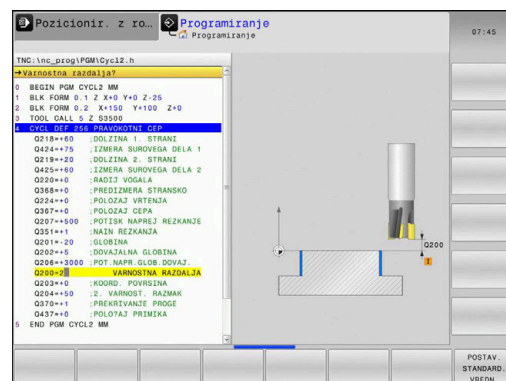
Pozicionir. z ro...
Programiranje
Programiranje
07:45

TNC:\nc_prog\PGM\Cycl2.h
→Varnostna razdalja?

0 BEGIN PGM CYCL2 MM
1 BLK FORM 0.1 Z X+0 Y+0 Z-25
2 BLK FORM 0.2 X+150 Y+100 Z+0
3 TOOL CALL 5 Z S3500
4 CYCL DEF 256 PRAVOKOTNI CEP
Q218=+60 ;DOLZINA 1. STRANI
Q424=+75 ;IZMERA SUROVEGA DELA 1
Q219=+20 ;DOLZINA 2. STRANI
Q425=+60 ;IZMERA SUROVEGA DELA 2
Q220=+0 ;RADIJ VOGALA
Q368=+0 ;PREDIZMERA STRANSKO
Q224=+0 ;POLOZAJ VRTENJA
Q367=+0 ;POLOZAJ CEPA
Q207=+500 ;POTISK NAPREJ REZKANJE
Q351=+1 ;NAIN REZKANJA
Q201=-20 ;GLOBINA
Q202=+5 ;DOVAJALNA GLOBINA
Q206=+3000 ;POT.NAPR.GLOB.DOVAJ.
Q200=2 ;VARNOSTNA RAZDALJA
Q203=+0 ;KOORD. POVRSINA
Q204=+50 ;2. VARNOST. RAZMAK
Q370=+1 ;PREKRIVANJE PROGE
Q437=+0 ;POLOŽAJ PRIMIKA
5 END PGM CYCL2 MM

Q200

POSTAV. STANDARD. VREDN.